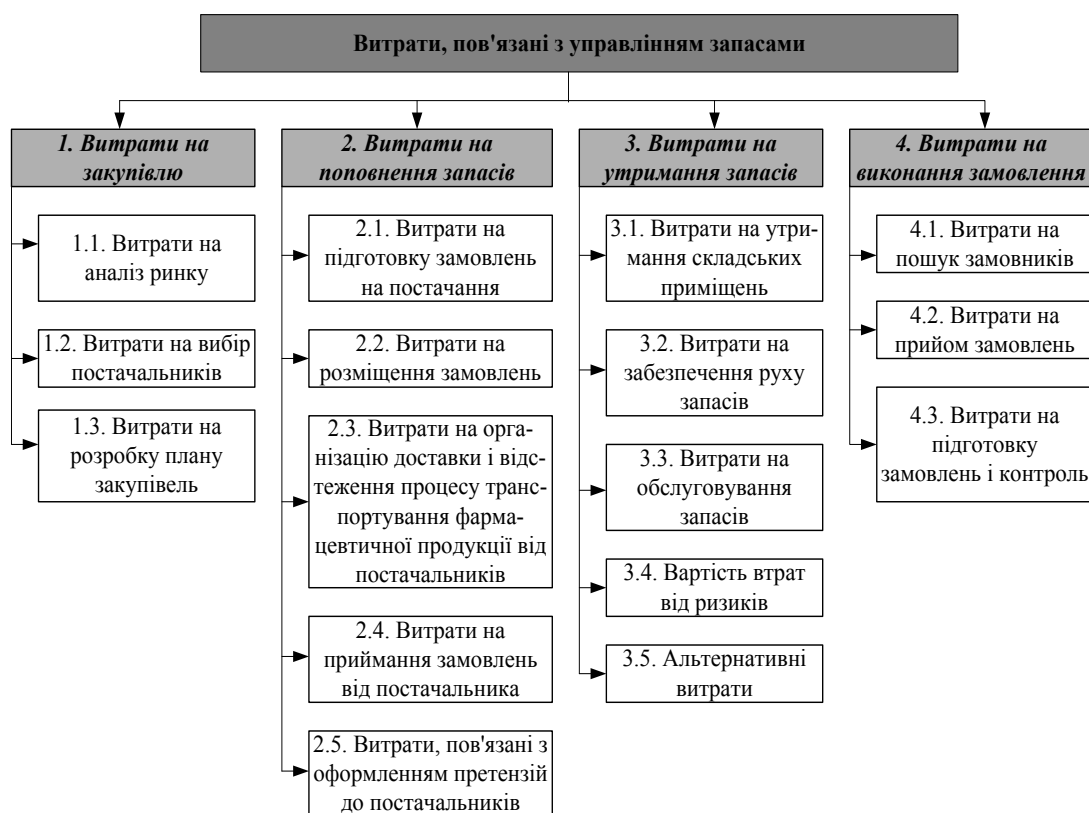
Витрати, пов'язані з управлінням запасами

1. Витрати на закупівлю

1.1. Витрати на аналіз ринку

1.2. Витрати на вибір постачальників

1.3. Витрати на розробку плану закупівель

2. Витрати на поповнення запасів

2.1. Витрати на підготовку замовлень на постачання

2.2. Витрати на розміщення замовлень

2.3. Витрати на організацію доставки і відстеження процесу транспортування фармацевтичної продукції від постачальників

2.4. Витрати на приймання замовлень від постачальника

2.5. Витрати, пов'язані з оформленням претензій до постачальників

3. Витрати на утримання запасів

3.1. Витрати на утримання складських приміщень

3.2. Витрати на забезпечення руху запасів

3.3. Витрати на обслуговування запасів

3.4. Вартість втрат від ризиків

3.5. Альтернативні витрати

4. Витрати на виконання замовлення

4.1. Витрати на пошук замовників

4.2. Витрати на прийом замовлень

4.3. Витрати на підготовку замовлень і контроль